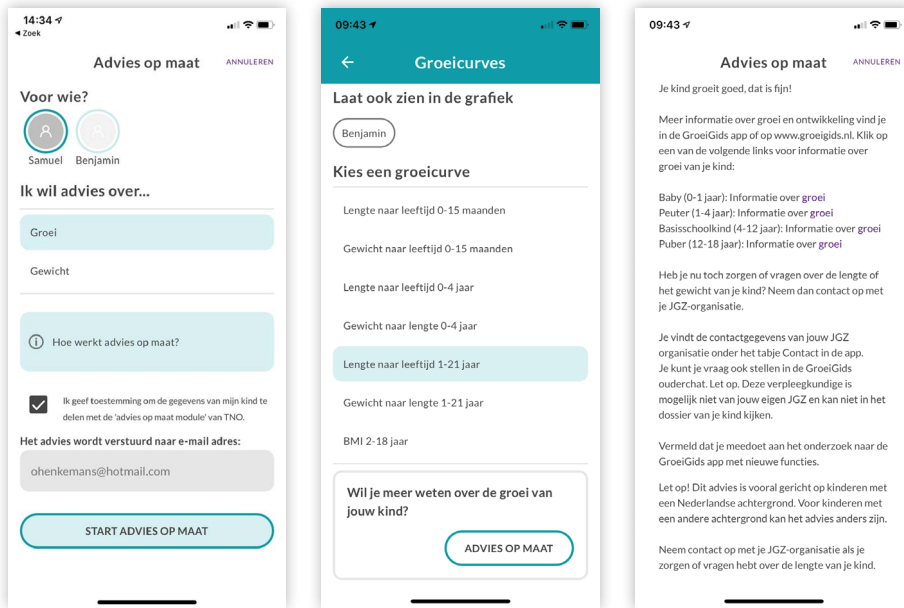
14:34
◂ Zoek

Advies op maat
ANNULEREN

Voor wie?

Samuel
Benjamin

Ik wil advies over...

Groei

Gewicht

ⓘ Hoe werkt advies op maat?

Ik geef toestemming om de gegevens van mijn kind te delen met de 'advies op maat module' van TNO.

Het advies wordt verstuurd naar e-mail adres:

ohenkemans@hotmail.com

START ADVIES OP MAAT

09:43

Groeicurves

Laat ook zien in de grafiek

Benjamin

Kies een groeicurve

Lengte naar leeftijd 0-15 maanden

Gewicht naar leeftijd 0-15 maanden

Lengte naar leeftijd 0-4 jaar

Gewicht naar lengte 0-4 jaar

Lengte naar leeftijd 1-21 jaar

Gewicht naar lengte 1-21 jaar

BMI 2-18 jaar

Wil je meer weten over de groei van jouw kind?

ADVIES OP MAAT

09:43

Advies op maat
ANNULEREN

Je kind groeit goed, dat is fijn!

Meer informatie over groei en ontwikkeling vind je in de GroeiGids app of op www.groeigids.nl. Klik op een van de volgende links voor informatie over groei van je kind:

Baby (0-1 jaar): Informatie over groei
Peuter (1-4 jaar): Informatie over groei
Basisschoolkind (4-12 jaar): Informatie over groei
Puber (12-18 jaar): Informatie over groei

Heb je nu toch zorgen of vragen over de lengte of het gewicht van je kind? Neem dan contact op met je JGZ-organisatie.

Je vindt de contactgegevens van jouw JGZ organisatie onder het tabje Contact in de app. Je kunt je vraag ook stellen in de GroeiGids ouderchat. Let op. Deze verpleegkundige is mogelijk niet van jouw eigen JGZ en kan niet in het dossier van je kind kijken.

Vermeld dat je meedoet aan het onderzoek naar de GroeiGids app met nieuwe functies.

Let op! Dit advies is vooral gericht op kinderen met een Nederlandse achtergrond. Voor kinderen met een andere achtergrond kan het advies anders zijn.

Neem contact op met je JGZ-organisatie als je zorgen of vragen hebt over de lengte van je kind.